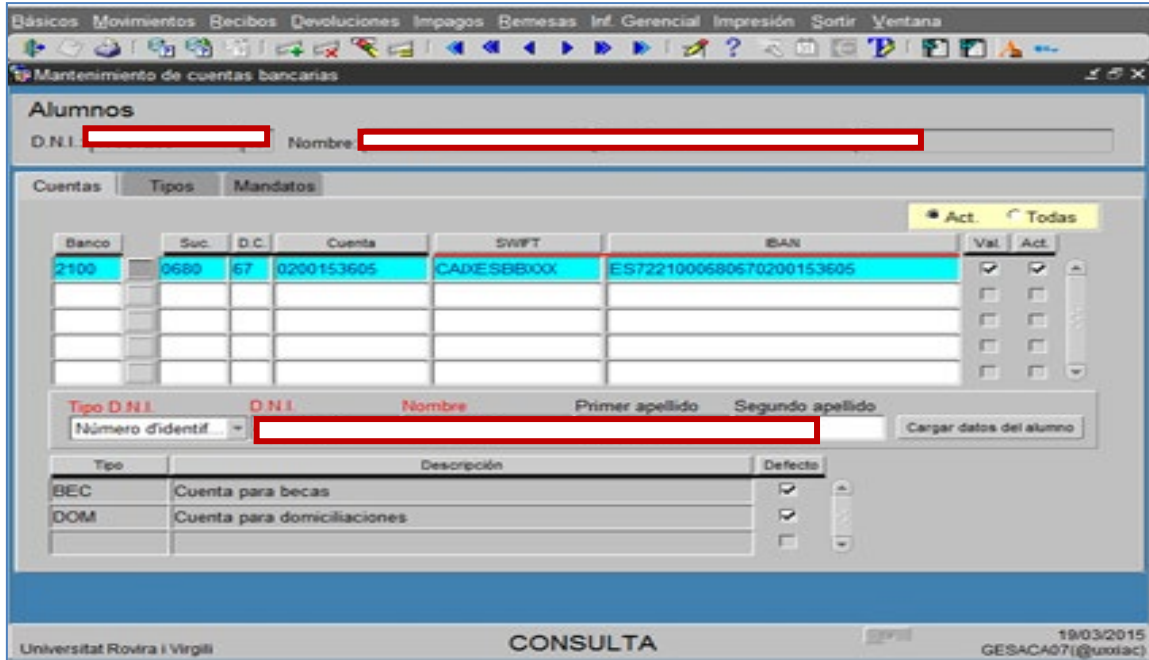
Básicos Movimientos Recibos Devoluciones Impagos Remesas Inf. Gerencial Impresión Sortir Ventana

Mantenimiento de cuentas bancarias

Alumnos
D.N.I. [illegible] Nombre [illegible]

Cuentas Tipos Mandatos

Act. Todas

| Banco | | Suc. | D.C. | Cuenta | SWIFT | IBAN | Val. | Act. |
|---|---|---|---|---|---|---|---|---|
| 2100 | | 0680 | 67 | 0200153605 | CAIXESBBXXX | ES7221000680670200153605 | ☑ | ☑ |
| | | | | | | | ☐ | ☐ |
| | | | | | | | ☐ | ☐ |
| | | | | | | | ☐ | ☐ |
| | | | | | | | ☐ | ☐ |

Tipo D.N.I. D.N.I. Nombre Primer apellido Segundo apellido
Número d'identif... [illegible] Cargar datos del alumno

| Tipo | Descripción | Defecto |
|---|---|---|
| BEC | Cuenta para becas | ☑ |
| DOM | Cuenta para domiciliaciones | ☑ |
| | | ☐ |

Universitat Rovira i Virgili CONSULTA 19/03/2015 GESACA07(@uxxiac)